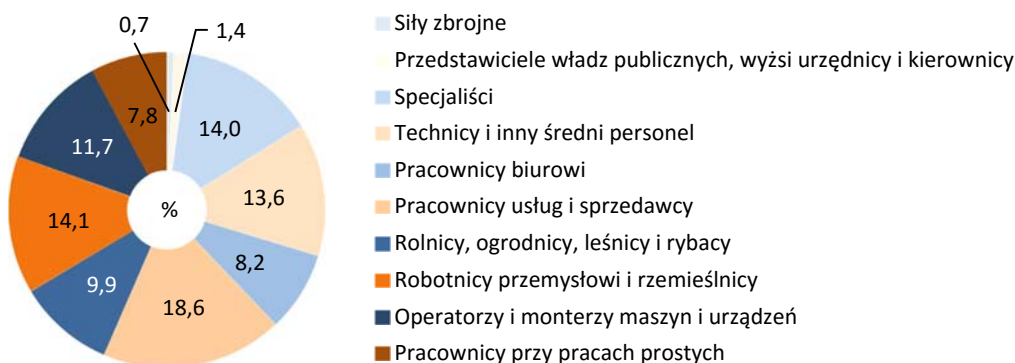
0,7
1,4
14,0
13,6
8,2
18,6
9,9
14,1
11,7
7,8
%

Siły zbrojne
Przedstawiciele władz publicznych, wyżsi urzędnicy i kierownicy
Specjaliści
Technicy i inny średni personel
Pracownicy biurowi
Pracownicy usług i sprzedawcy
Rolnicy, ogrodnicy, leśnicy i rybacy
Robotnicy przemysłowi i rzemieślnicy
Operatorzy i monterzy maszyn i urządzeń
Pracownicy przy pracach prostych